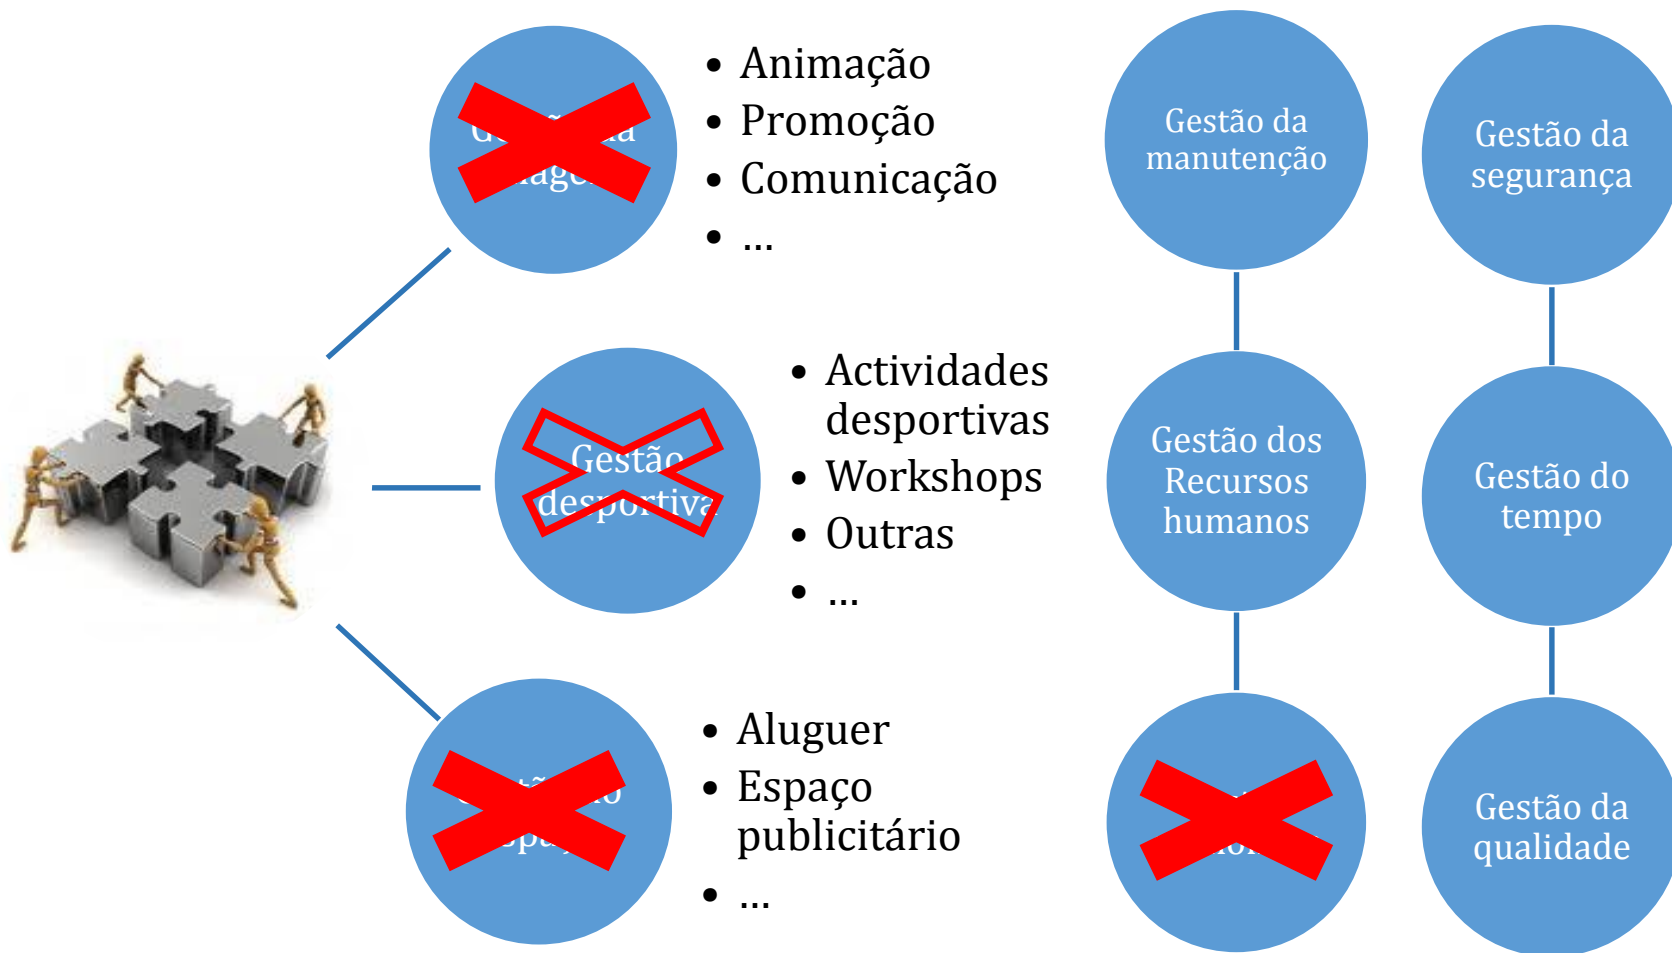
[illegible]

- Animação
- Promoção
- Comunicação
- ...

Gestão desportiva

- Actividades desportivas
- Workshops
- Outras
- ...

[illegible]

- Aluguer
- Espaço publicitário
- ...

Gestão da manutenção

Gestão dos Recursos humanos

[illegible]

Gestão da segurança

Gestão do tempo

Gestão da qualidade